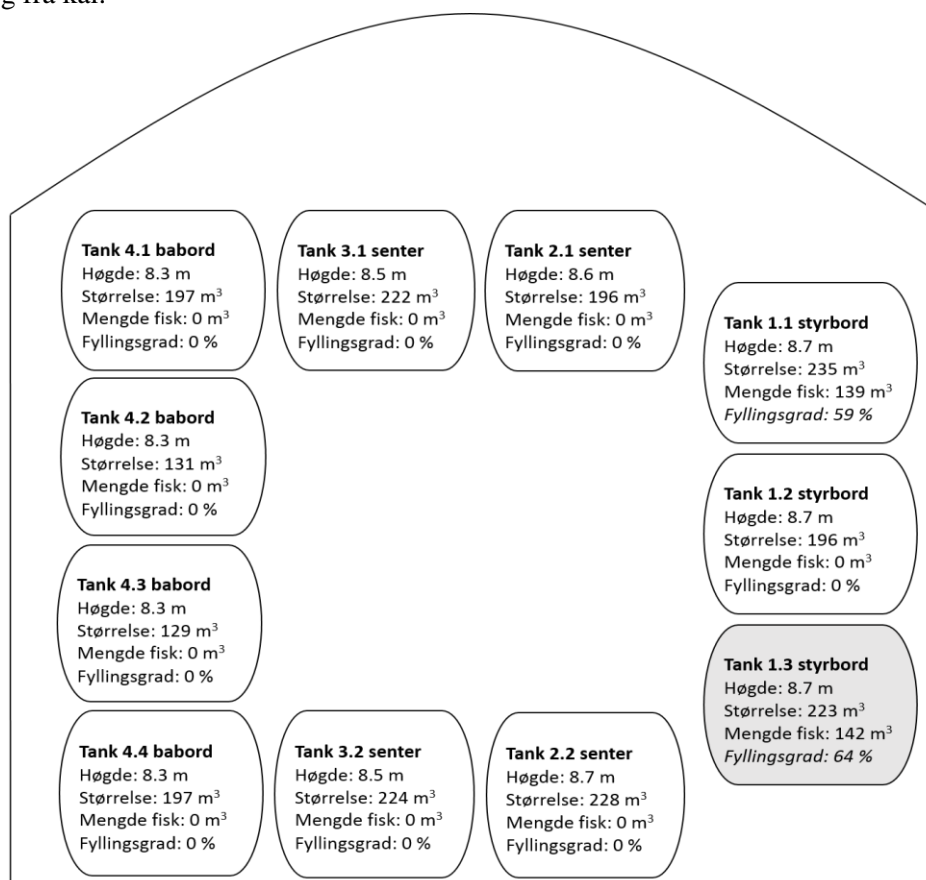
g fra kai.

**Tank 4.1 babord**
Høgde: 8.3 m
Størrelse: 197 $m^3$
Mengde fisk: 0 $m^3$
Fyllingsgrad: 0 %

**Tank 3.1 senter**
Høgde: 8.5 m
Størrelse: 222 $m^3$
Mengde fisk: 0 $m^3$
Fyllingsgrad: 0 %

**Tank 2.1 senter**
Høgde: 8.6 m
Størrelse: 196 $m^3$
Mengde fisk: 0 $m^3$
Fyllingsgrad: 0 %

**Tank 1.1 styrbord**
Høgde: 8.7 m
Størrelse: 235 $m^3$
Mengde fisk: 139 $m^3$
*Fyllingsgrad: 59 %*

**Tank 4.2 babord**
Høgde: 8.3 m
Størrelse: 131 $m^3$
Mengde fisk: 0 $m^3$
Fyllingsgrad: 0 %

**Tank 1.2 styrbord**
Høgde: 8.7 m
Størrelse: 196 $m^3$
Mengde fisk: 0 $m^3$
Fyllingsgrad: 0 %

**Tank 4.3 babord**
Høgde: 8.3 m
Størrelse: 129 $m^3$
Mengde fisk: 0 $m^3$
Fyllingsgrad: 0 %

**Tank 1.3 styrbord**
Høgde: 8.7 m
Størrelse: 223 $m^3$
Mengde fisk: 142 $m^3$
*Fyllingsgrad: 64 %*

**Tank 4.4 babord**
Høgde: 8.3 m
Størrelse: 197 $m^3$
Mengde fisk: 0 $m^3$
Fyllingsgrad: 0 %

**Tank 3.2 senter**
Høgde: 8.5 m
Størrelse: 224 $m^3$
Mengde fisk: 0 $m^3$
Fyllingsgrad: 0 %

**Tank 2.2 senter**
Høgde: 8.7 m
Størrelse: 228 $m^3$
Mengde fisk: 0 $m^3$
Fyllingsgrad: 0 %